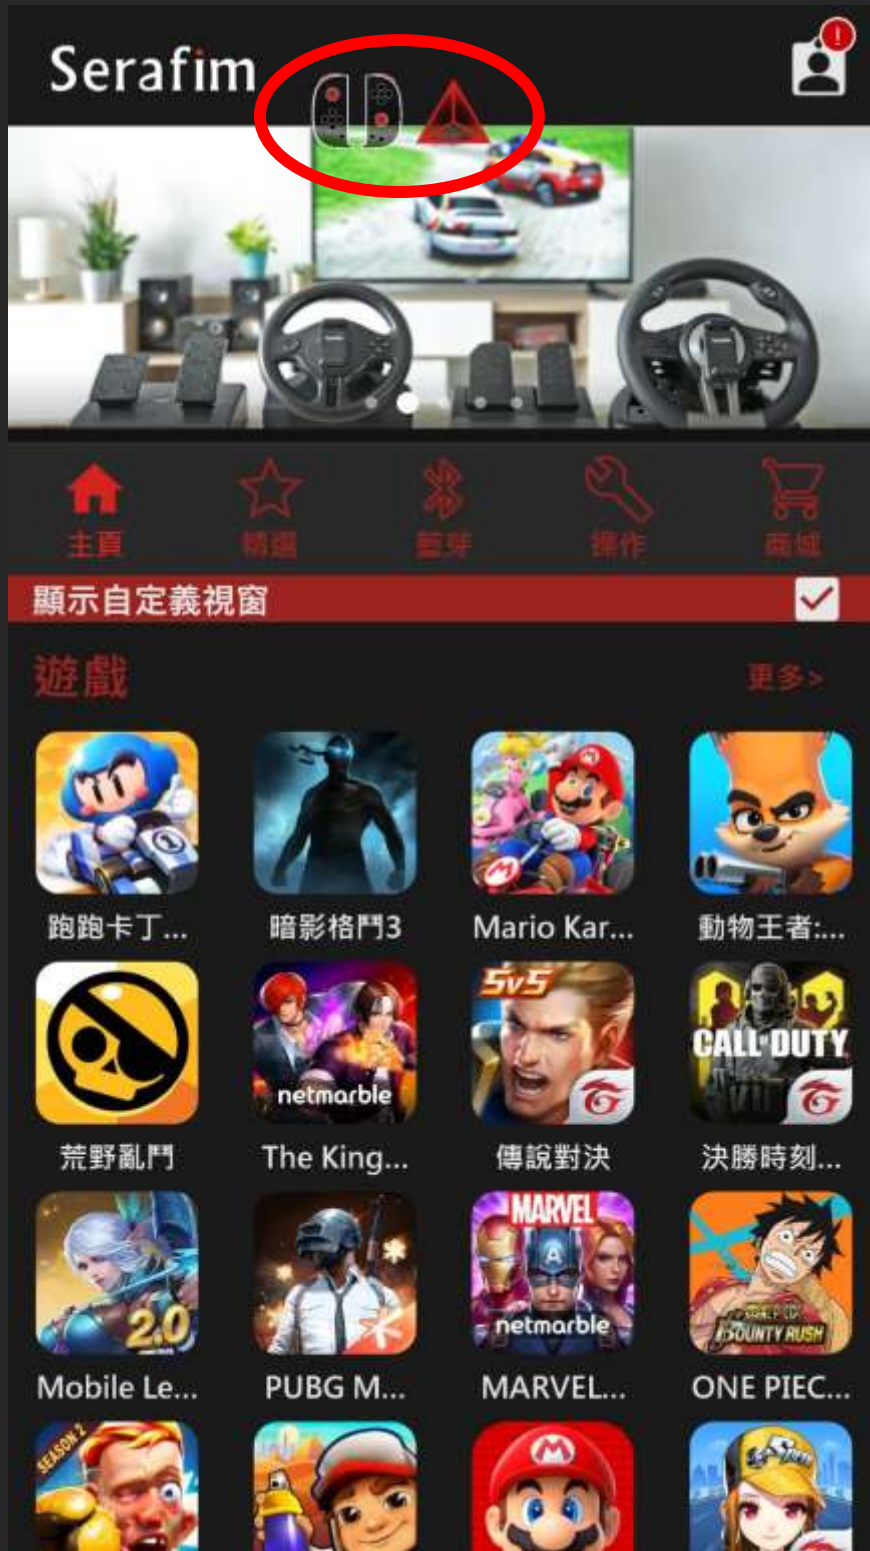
Serafim

主頁 精選 藍芽 操作 商城

顯示自定義視窗

遊戲

更多>

跑跑卡丁...
暗影格鬥3
Mario Kar...
動物王者:...

荒野亂鬥
The King...
傳說對決
決勝時刻...

Mobile Le...
PUBG M...
MARVEL...
ONE PIEC...

netmarble
5v5
CALL DUTY
2.0
MARVEL
netmarble
BOUNTY RUSH
SEASON 2